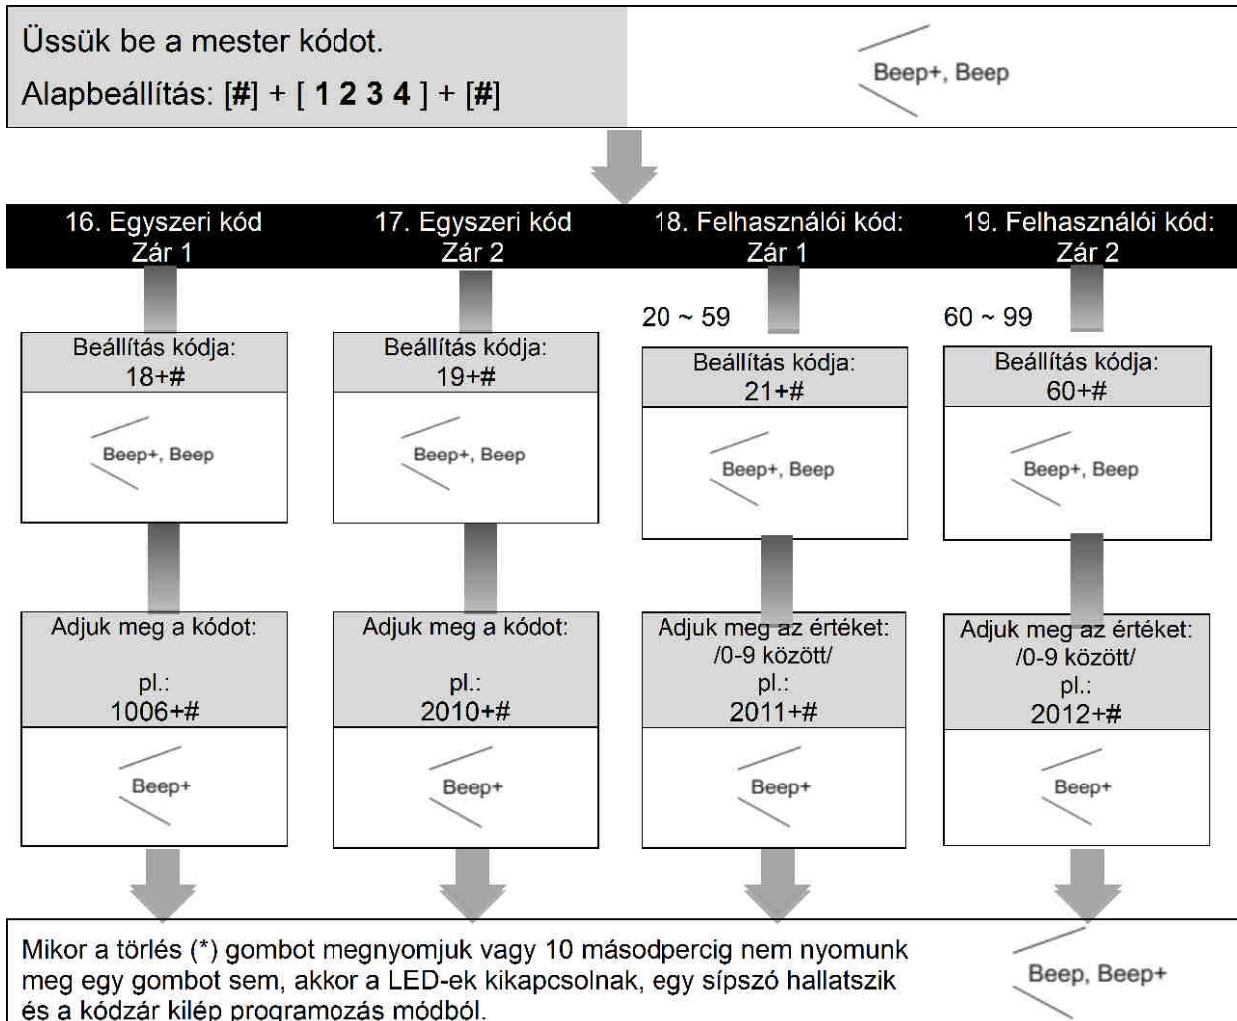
Üssük be a mester kódot.

Alapbeállítás: [#] + [ 1 2 3 4 ] + [#]

Beep+, Beep

16. Egyszeri kód Zár 1

17. Egyszeri kód Zár 2

18. Felhasználói kód: Zár 1

19. Felhasználói kód: Zár 2

Beállítás kódja: 18+#

Beep+, Beep

Adjuk meg a kódot:

pl.: 1006+#

Beep+

Beállítás kódja: 19+#

Beep+, Beep

Adjuk meg a kódot:

pl.: 2010+#

Beep+

20 ~ 59

Beállítás kódja: 21+#

Beep+, Beep

Adjuk meg az értéket: /0-9 között/ pl.: 2011+#

Beep+

60 ~ 99

Beállítás kódja: 60+#

Beep+, Beep

Adjuk meg az értéket: /0-9 között/ pl.: 2012+#

Beep+

Mikor a törlés (*) gombot megnyomjuk vagy 10 másodpercig nem nyomunk meg egy gombot sem, akkor a LED-ek kikapcsolnak, egy sípszó hallatszik és a kódzár kilép programozás módból.

Beep, Beep+